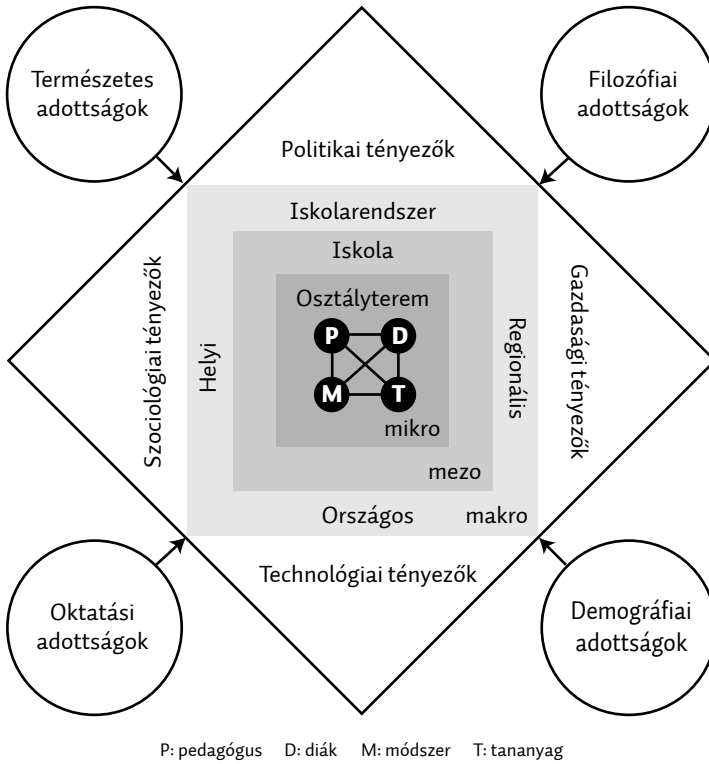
Természetes adottságok

Filozófiai adottságok

Politikai tényezők

Iskolarendszer

Iskola

Osztályterem

P

D

M

T

mikro

Helyi

Regionális

mezo

Országos

makro

Szociológiai tényezők

Gazdasági tényezők

Technológiai tényezők

Oktatási adottságok

Demográfiai adottságok

P: pedagógus D: diák M: módszer T: tananyag